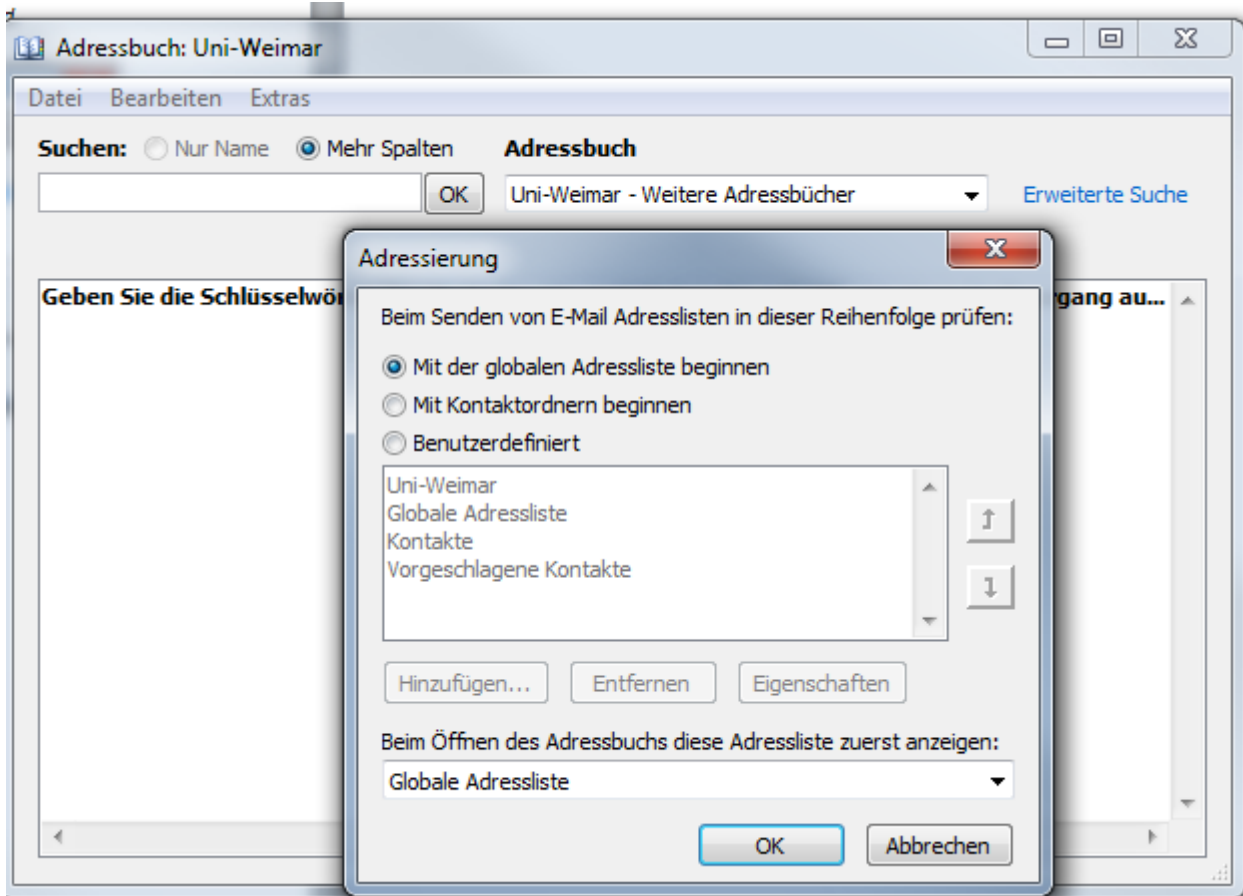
Adressbuch: Uni-Weimar

Datei Bearbeiten Extras

Suchen: Nur Name Mehr Spalten

OK

Adressbuch

Uni-Weimar - Weitere Adressbücher

Erweiterte Suche

Geben Sie die Schlüsselwör

rgang au...

Adressierung

Beim Senden von E-Mail Adresslisten in dieser Reihenfolge prüfen:

Mit der globalen Adressliste beginnen

Mit Kontaktordnern beginnen

Benutzerdefiniert

Uni-Weimar
Globale Adressliste
Kontakte
Vorgeschlagene Kontakte

Hinzufügen... Entfernen Eigenschaften

Beim Öffnen des Adressbuchs diese Adressliste zuerst anzeigen:

Globale Adressliste

OK Abbrechen